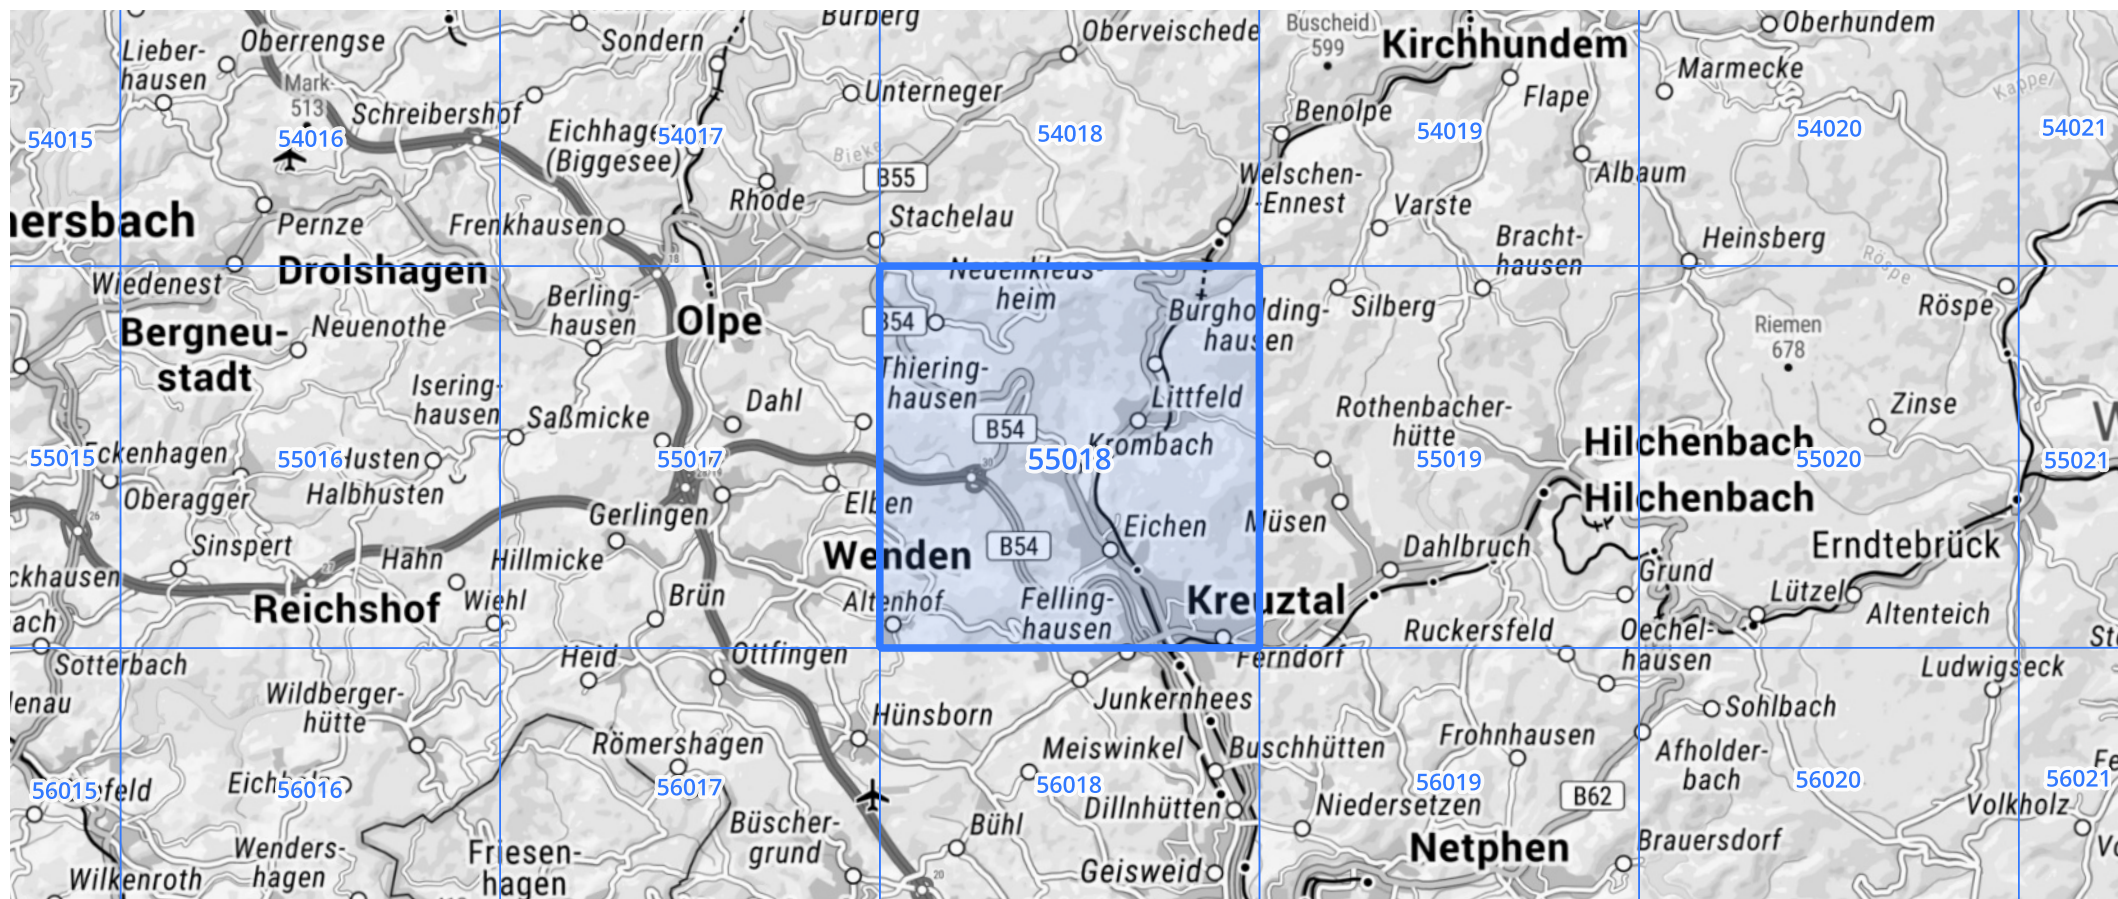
Lieberhausen
Oberrengse
Mark 513
Schreibershof
Sondern
Burberg
Unterneger
Oberveischede
Buscheid 599
Kirchhundem
Oberhundem
Marmecke
Flape
Benolpe
54015
54016
Eichhagen (Biggesee)
54017
Bigge
B55
54018
54019
Albaum
54020
54021
Kappel
ersbach
Pernze
Frenkhausen
Rhode
Stachelau
Welschen-Ennest
Varste
Bracht-hausen
Heinsberg
Wiedenest
Drolshagen
Neuenkleusheim
Burgholdinghausen
Silberg
Röspe
Röspe
Bergneustadt
Neuenothe
Berlinghausen
Olpe
B54
Riemen 678
Thieringhausen
Iseringhausen
Saßmicke
Dahl
Littfeld
Rothenbacherhütte
Zinse
B54
Krombach
Hilchenbach
55015
Eckenhagen
55016
Husten
55017
55018
55019
55020
55021
Oberagger
Halbhusten
Gerlingen
Elben
Eichen
Müsen
Hilchenbach
Sinspert
Hahn
Hillmicke
Wenden
B54
Dahlbruch
Erndtebrück
ckhausen
Grund
Reichshof
Wiehl
Brün
Altenhof
Fellinghausen
Kreuztal
Lützel
Altenteich
ach
Ruckersfeld
Oechelhausen
St
Sotterbach
Heid
Ottfingen
Ferndorf
Ludwigseck
lenau
Wildbergerhütte
Hünsborn
Junkernhees
Sohlbach
Römershagen
Meiswinkel
Buschhütten
Frohnhausen
Afholderbach
56015
feld
Eich
56016
56017
56018
56019
56020
56021
Dillnhütten
Niedersetzen
B62
Volkholz
Fe
Büschergrund
Bühl
Wendershagen
Friesenhagen
Brauersdorf
Netphen
Wilkenroth
Geisweid
Vo